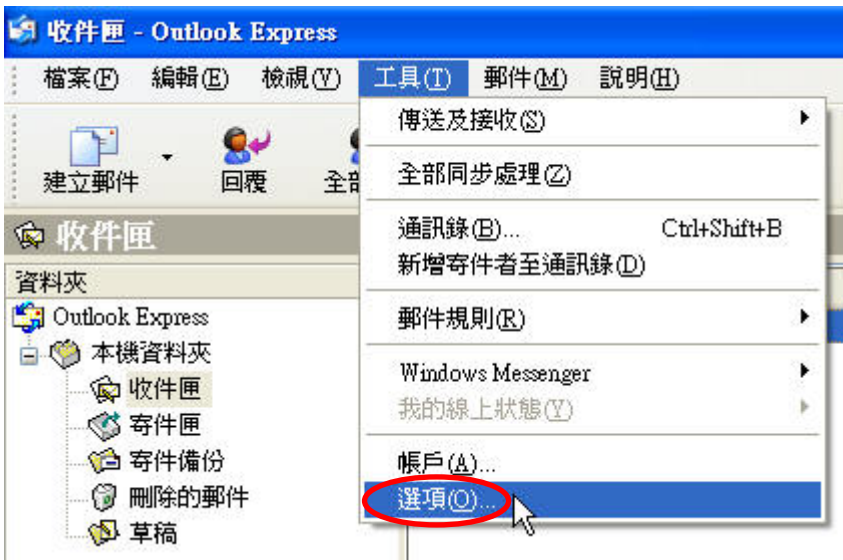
收件匣 - Outlook Express

檔案(F) 編輯(E) 檢視(V) 工具(T) 郵件(M) 說明(H)

建立郵件 回覆 全部

收件匣

資料夾

Outlook Express
本機資料夾
收件匣
寄件匣
寄件備份
刪除的郵件
草稿

傳送及接收(S)
全部同步處理(Z)
通訊錄(B)... Ctrl+Shift+B
新增寄件者至通訊錄(D)
郵件規則(R)
Windows Messenger
我的線上狀態(Y)
帳戶(A)...
選項(O)...